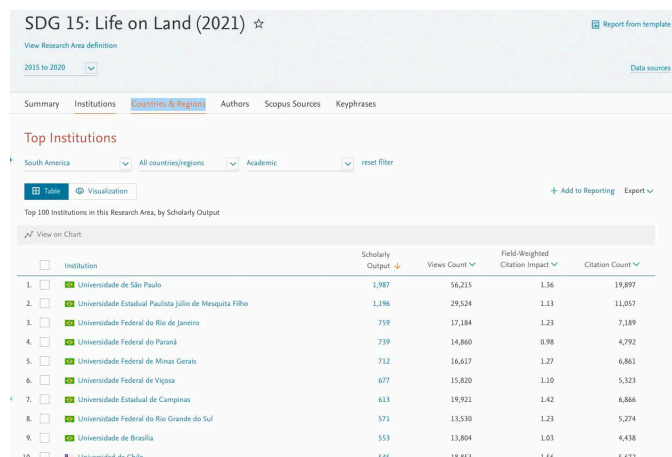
SDG 15: Life on Land (2021) ☆

Report from template

View Research Area definition

2015 to 2020

Data sources

Summary Institutions Countries & Regions Authors Scopus Sources Keyphrases

Top Institutions

South America | All countries/regions | Academic | reset filter

Table Visualization

+ Add to Reporting Export

Top 100 Institutions in this Research Area, by Scholarly Output

View on Chart

| | Institution | Scholarly Output | Views Count | Field-Weighted Citation Impact | Citation Count |
|---|---|---|---|---|---|
| 1. | Universidade de São Paulo | 1,987 | 56,215 | 1.36 | 19,897 |
| 2. | Universidade Estadual Paulista Júlio de Mesquita Filho | 1,196 | 29,524 | 1.13 | 11,057 |
| 3. | Universidade Federal do Rio de Janeiro | 759 | 17,184 | 1.23 | 7,189 |
| 4. | Universidade Federal do Paraná | 739 | 14,860 | 0.98 | 4,792 |
| 5. | Universidade Federal de Minas Gerais | 712 | 16,617 | 1.27 | 6,861 |
| 6. | Universidade Federal de Viçosa | 677 | 15,820 | 1.10 | 5,323 |
| 7. | Universidade Estadual de Campinas | 613 | 19,921 | 1.42 | 6,866 |
| 8. | Universidade Federal do Rio Grande do Sul | 571 | 13,530 | 1.23 | 5,274 |
| 9. | Universidade de Brasília | 553 | 13,804 | 1.03 | 4,438 |
| 10. | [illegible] | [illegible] | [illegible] | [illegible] | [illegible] |